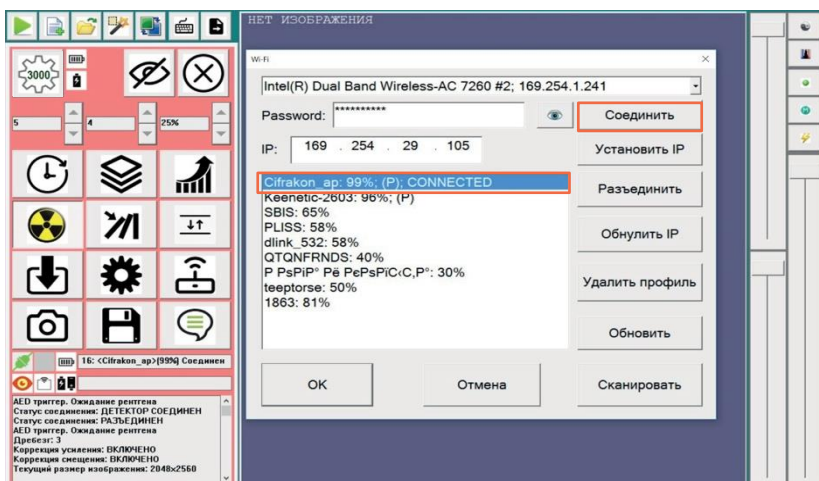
НЕТ ИЗОБРАЖЕНИЯ

3000

5
4
25%

16: <Cifrakon_ap>[99%] Соединен

AED триггер. Ожидание рентгена
Статус соединения: ДЕТЕКТОР СОЕДИНЕН
Статус соединения: РАЗЪЕДИНЕН
AED триггер. Ожидание рентгена
Дребезг: 3
Коррекция усиления: ВКЛЮЧЕНО
Коррекция смещения: ВКЛЮЧЕНО
Текущий размер изображения: 2048x2560

Wi-Fi

Intel(R) Dual Band Wireless-AC 7260 #2; 169.254.1.241

Password: **********

Соединить

IP: 169 . 254 . 29 . 105

Установить IP

Cifrakon_ap: 99%; (P); CONNECTED
Keenetic-2603: 96%; (P)
SBIS: 65%
PLISS: 58%
dlink_532: 58%
QTQNFRNDS: 40%
P PsPiP° Pë PePsPïC‹C,P°: 30%
teeptorse: 50%
1863: 81%

Разъединить

Обнулить IP

Удалить профиль

Обновить

OK

Отмена

Сканировать